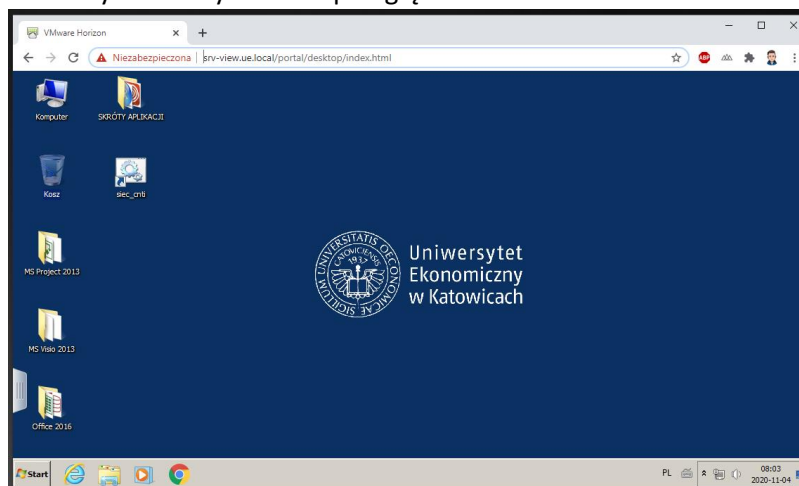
VMware Horizon

Niezabezpieczona | srv-view.ue.local/portal/desktop/index.html

Komputer

SKRÓTY APLIKACJI

Kosz

siec_criti

MS Project 2013

MS Visio 2013

Office 2016

SIGILLUM UNIVERSITATIS OECONOMICAE KATOVICIENSIS 1937

Uniwersytet Ekonomiczny w Katowicach

Start

PL

08:03
2020-11-04